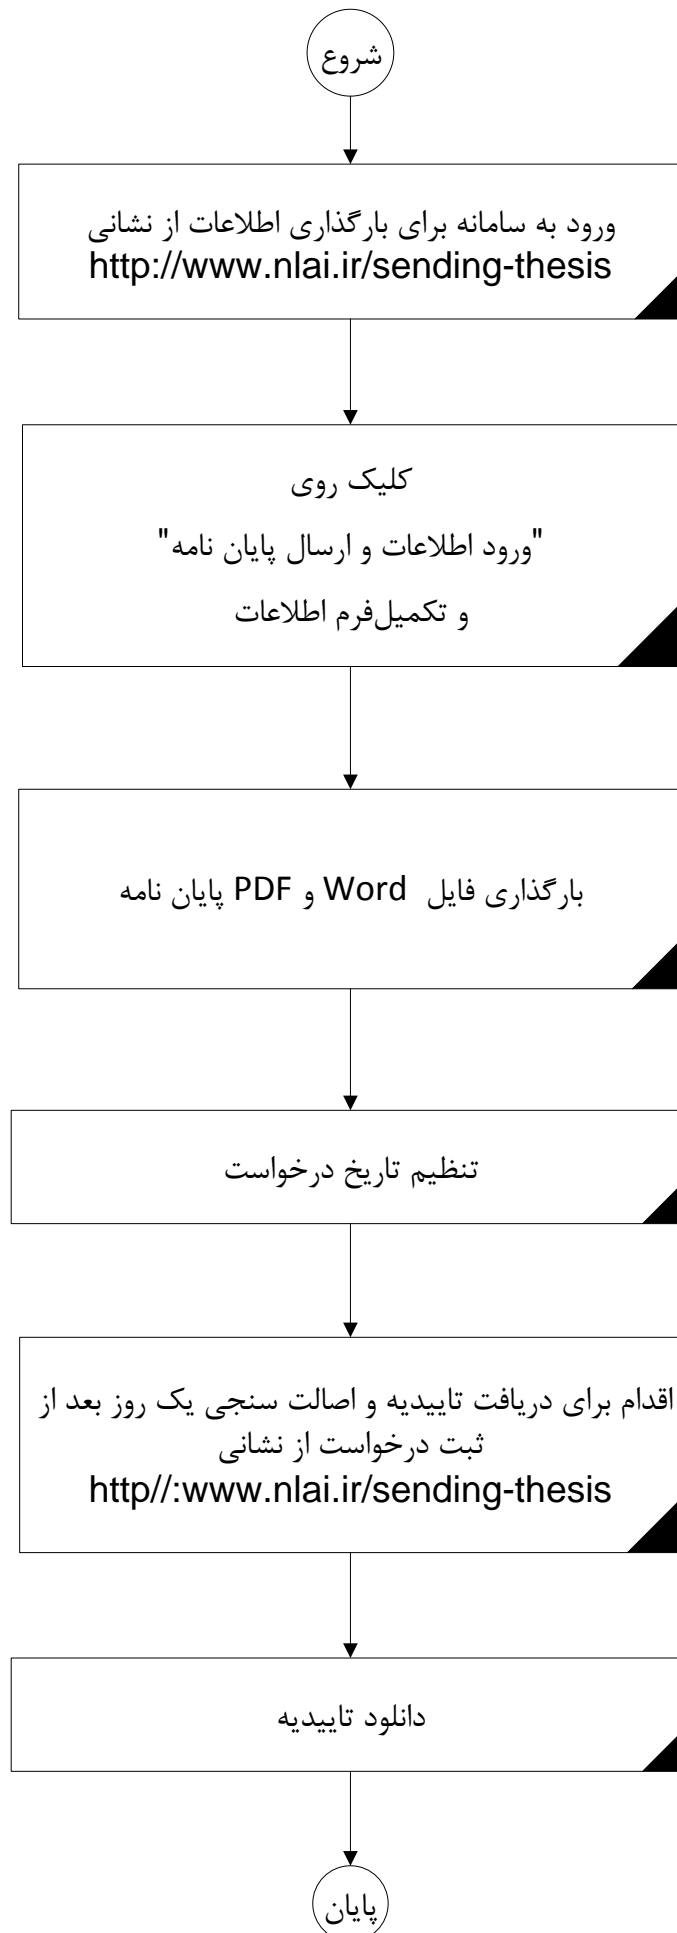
شروع

ورود به سامانه برای بارگذاری اطلاعات از نشانی
http://www.nlai.ir/sending-thesis

کلیک روی
"ورود اطلاعات و ارسال پایان نامه"
و تکمیل‌فرم اطلاعات

بارگذاری فایل Word و PDF پایان نامه

تنظیم تاریخ درخواست

اقدام برای دریافت تاییدیه و اصالت سنجی یک روز بعد از ثبت درخواست از نشانی
http//:www.nlai.ir/sending-thesis

دانلود تاییدیه

پایان